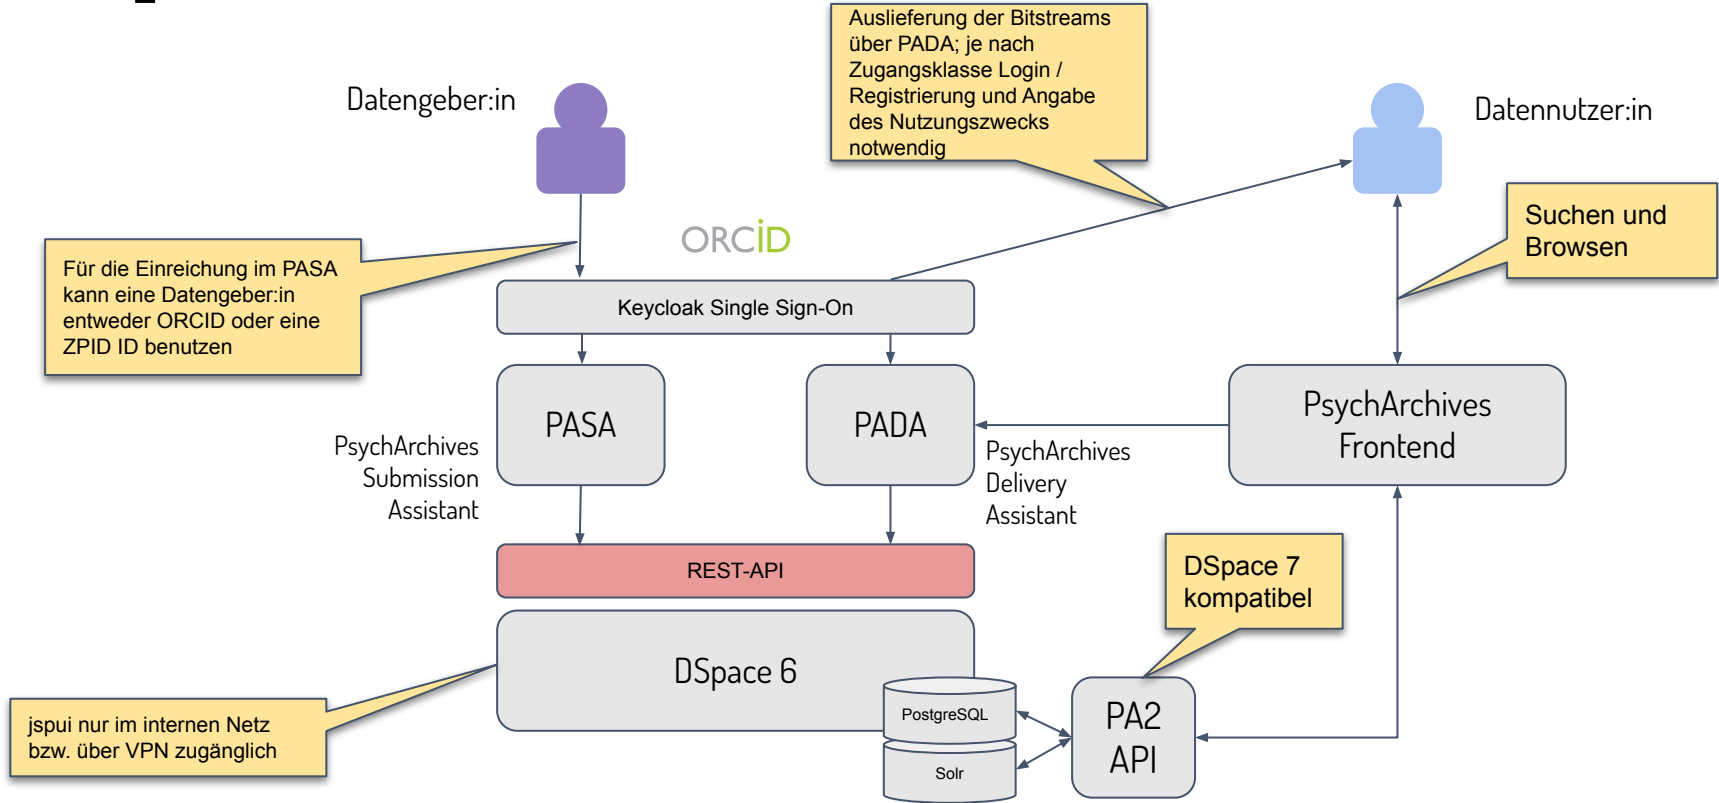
Auslieferung der Bitstreams über PADA; je nach Zugangsklasse Login / Registrierung und Angabe des Nutzungszwecks notwendig

Datengeber:in

Datennutzer:in

ORCID

Für die Einreichung im PASA kann eine Datengeber:in entweder ORCID oder eine ZPID ID benutzen

Suchen und Browsen

Keycloak Single Sign-On

PASA

PsychArchives Submission Assistant

PADA

PsychArchives Delivery Assistant

PsychArchives Frontend

REST-API

DSpace 7 kompatibel

DSpace 6

PostgreSQL

Solr

PA2 API

jspui nur im internen Netz bzw. über VPN zugänglich